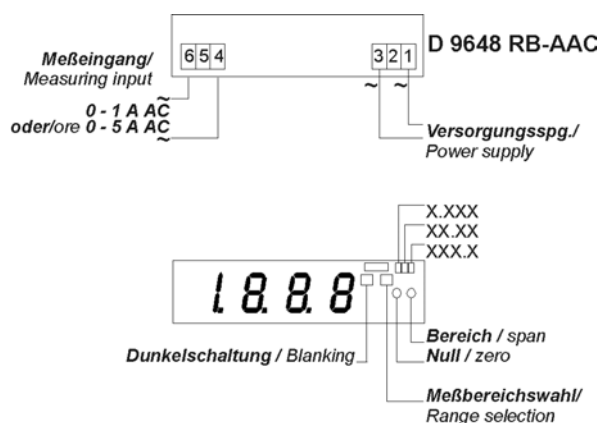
D 9648 RB-AAC

6 5 4

3 2 1

Meßeingang/
Measuring input

0 - 1 A AC
oder/ore 0 - 5 A AC

~ ~

Versorgungsspg./
Power supply

X.XXX
XX.XX
XXX.X

1.8.8.8

Bereich / span

Dunkelschaltung / Blanking

Null / zero

Meßbereichswahl/
Range selection